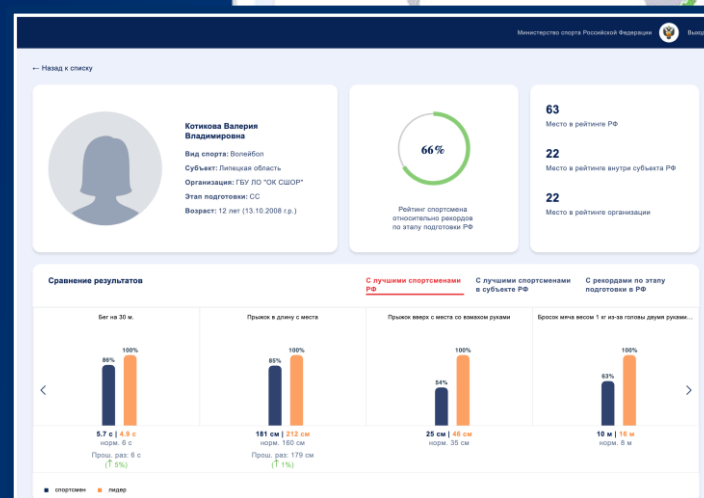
Министерство спорта Российской Федерации Выхо

← Назад к списку

Котикова Валерия Владимировна

Вид спорта: Волейбол
Субъект: Липецкая область
Организация: ГБУ ЛО "ОК СШОР"
Этап подготовки: СС
Возраст: 12 лет (13.10.2008 г.р.)

66%

Рейтинг спортсмена относительно рекордов по этапу подготовки РФ

63
Место в рейтинге РФ

22
Место в рейтинге внутри субъекта РФ

22
Место в рейтинге организации

Сравнение результатов

С лучшими спортсменами РФ | С лучшими спортсменами в субъекте РФ | С рекордами по этапу подготовки в РФ

Бег на 30 м.
86% 100%
5.7 с | 4.9 с
норм. 6 с
Прош. раз: 6 с
(↑ 5%)

Прыжок в длину с места
85% 100%
181 см | 212 см
норм. 160 см
Прош. раз: 179 см
(↑ 1%)

Прыжок вверх с места со взмахом руками
54% 100%
25 см | 46 см
норм. 35 см

Бросок мяча весом 1 кг из-за головы двумя руками...
63% 100%
10 м | 16 м
норм. 8 м

спортсмен лидер